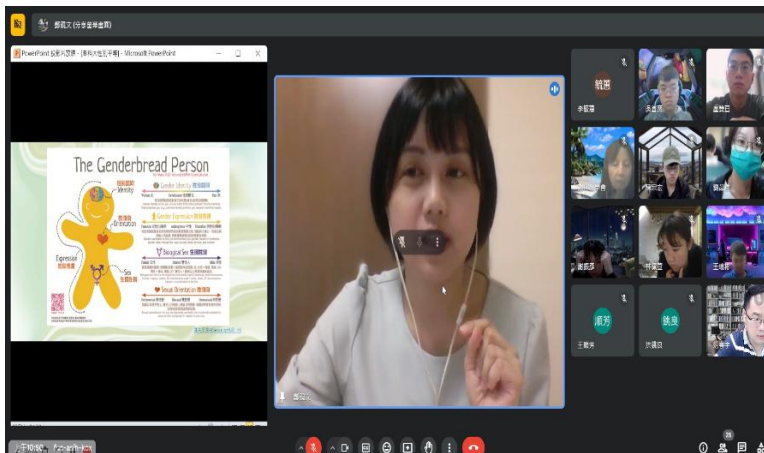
鄭親文 (分享畫面)

PowerPoint 投影片放映 - [專科大學生手冊] - Microsoft PowerPoint

The Genderbread Person

Identity
Orientation
Expression
Sex

Gender Identity 性別認同
Gender Expression 性別氣質
Biological Sex 生理性別
Sexual Orientation 性傾向

李韶珊
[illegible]
凱芳
王凱芳
詠恩
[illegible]
鄭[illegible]
29